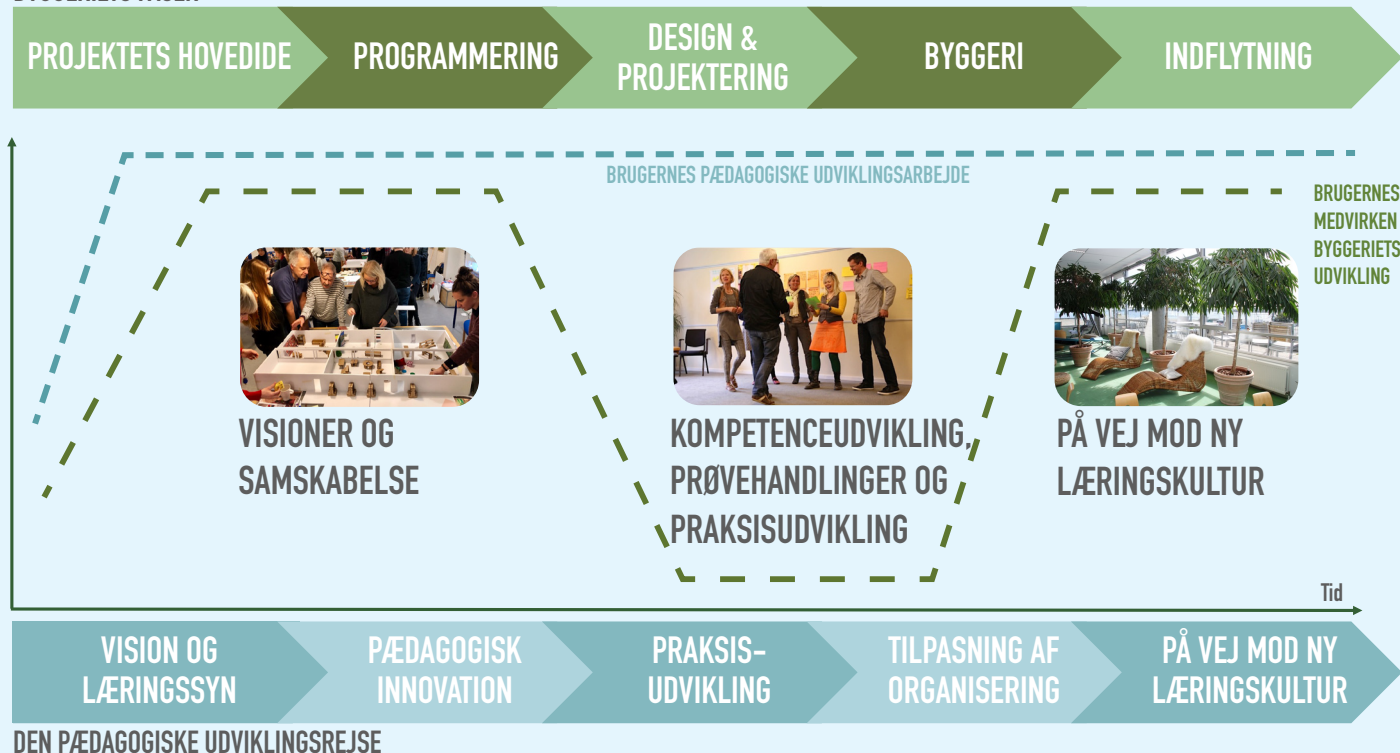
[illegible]

PROJEKTETS HOVEDIDE

PROGRAMMERING

DESIGN & PROJEKTERING

BYGGERI

INDFLYTNING

BRUGERNES PÆDAGOGISKE UDVIKLINGSARBEJDE

BRUGERNES MEDVIRKEN BYGGERIETS UDVIKLING

VISIONER OG SAMSKABELSE

KOMPETENCEUDVIKLING, PRØVEHANDLINGER OG PRAKSISUDVIKLING

PÅ VEJ MOD NY LÆRINGSKULTUR

Tid

VISION OG LÆRINGSSYN

PÆDAGOGISK INNOVATION

PRAKSIS-UDVIKLING

TILPASNING AF ORGANISERING

PÅ VEJ MOD NY LÆRINGSKULTUR

DEN PÆDAGOGISKE UDVIKLINGSREJSE